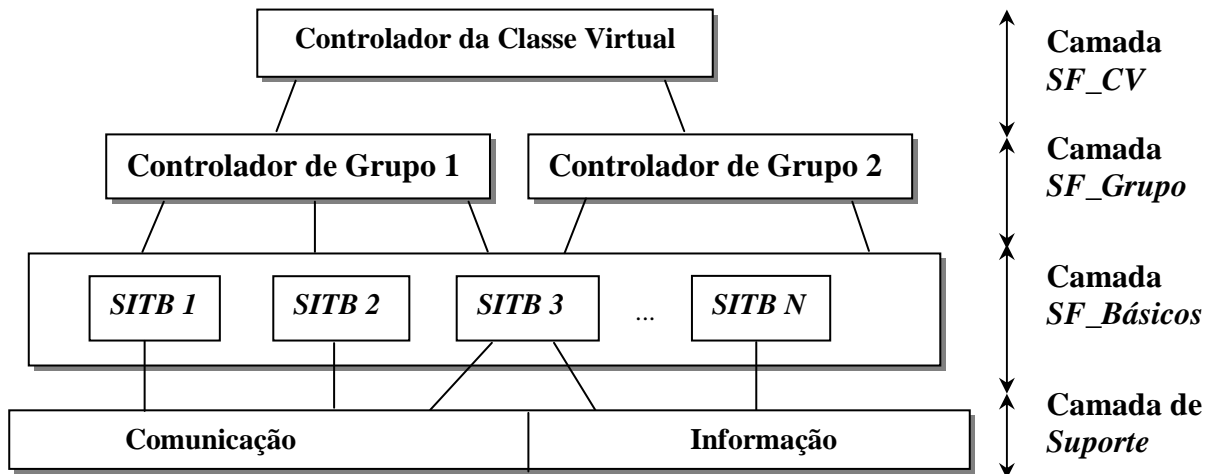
Controlador da Classe Virtual

Camada
*SF_CV*

Controlador de Grupo 1

Controlador de Grupo 2

Camada
*SF_Grupo*

*SITB 1*

*SITB 2*

*SITB 3*

...

*SITB N*

Camada
*SF_Básicos*

Comunicação

Informação

Camada de
*Suporte*